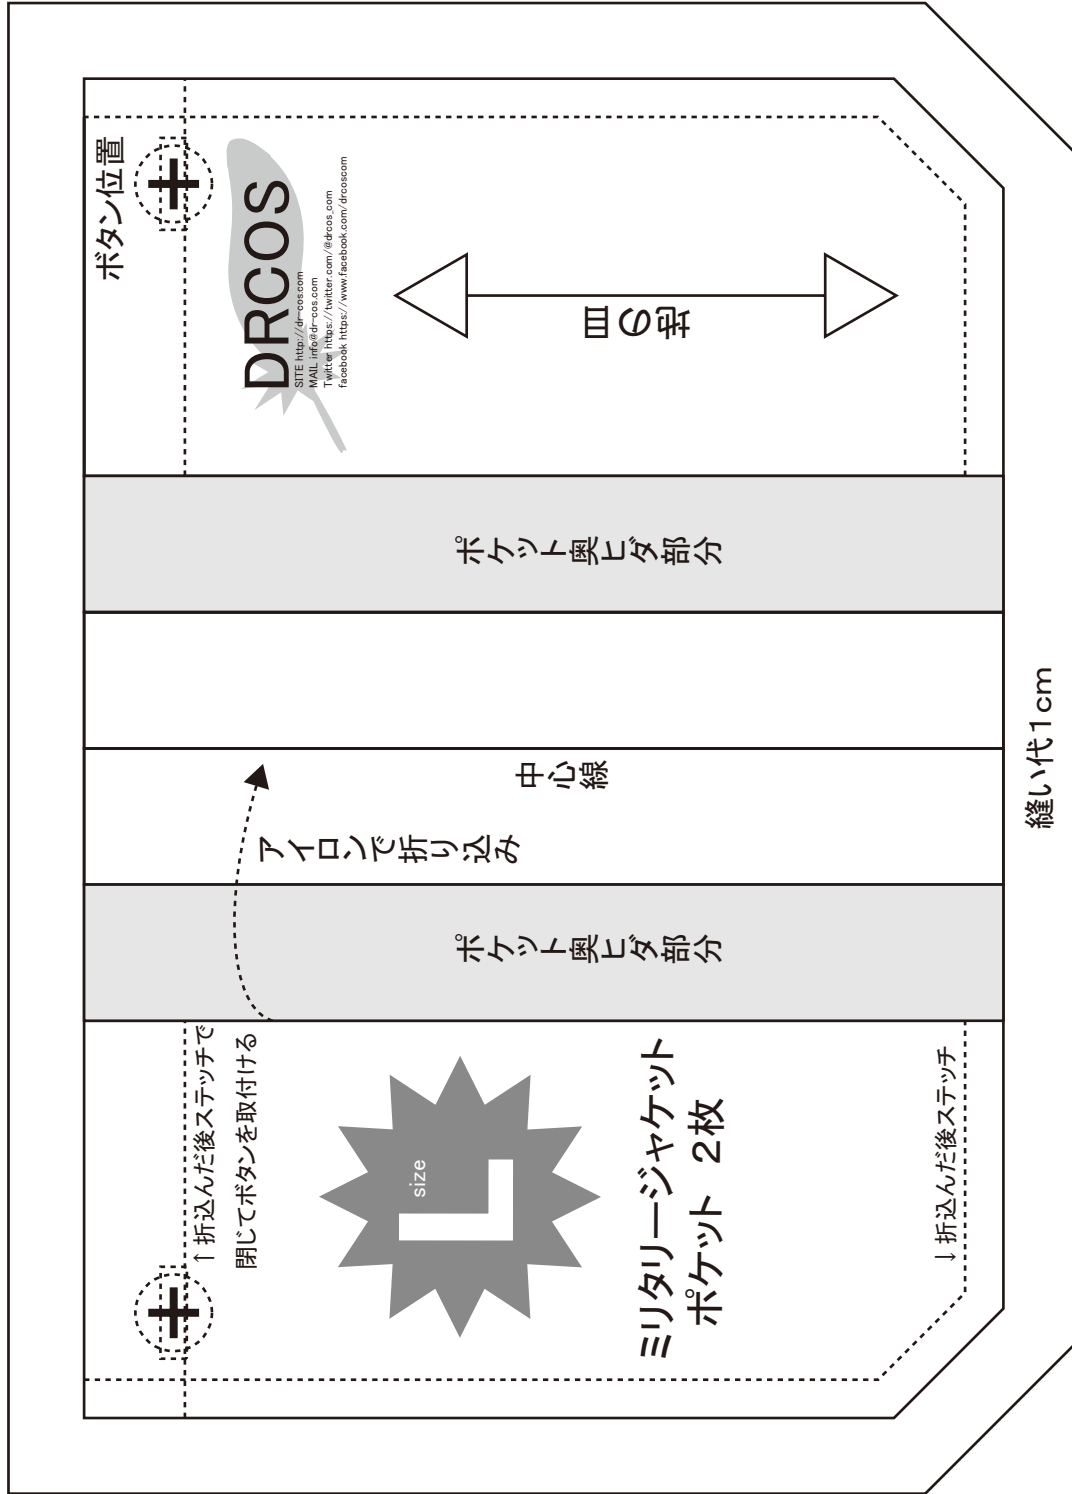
ボタン位置

DRCOS
SITE http://dr-cos.com
MAIL info@dr-cos.com
Twitter https://twitter.com/@drcos_com
facebook https://www.facebook.com/drcoscom

布の目

ポケット奥ヒダ部分

中心線

アイロンで折り込み

ポケット奥ヒダ部分

↑折込んだ後ステッチで
閉じてボタンを取付ける

size L

ミリタリージャケット
ポケット 2枚

↓折込んだ後ステッチ

縫い代1cm